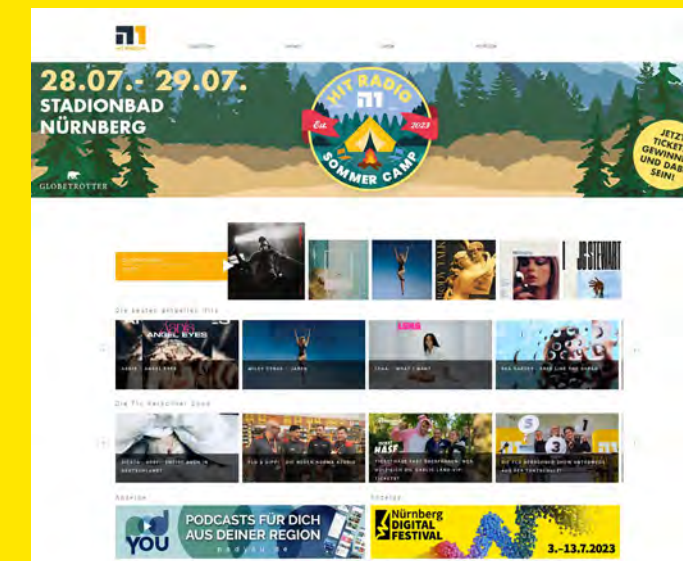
28.07.- 29.07.
STADIONBAD
NÜRNBERG

GLOBETROTTER

HIT RADIO
Est. 2023
SOMMER CAMP

JETZT TICKETS GEWINNEN UND DABEI SEIN!

Die besten aktuellen Hits

ANGEL EYES

Die Tic Tac Toe Show

Anzeige

Anzeige

PODCASTS FÜR DICH AUS DEINER REGION

padyou.de

Nürnberg DIGITAL FESTIVAL

3.–13.7.2023